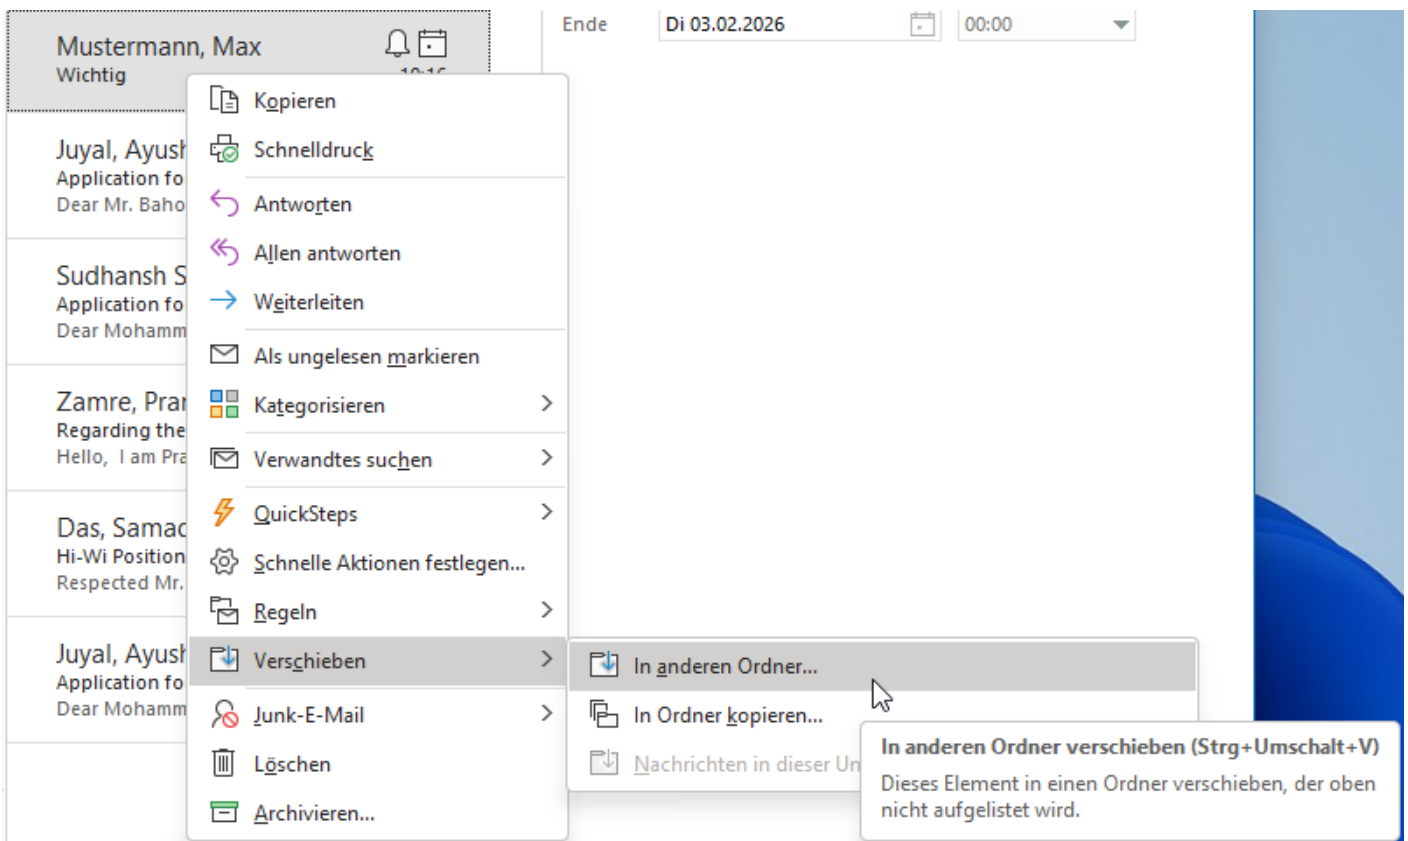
Mustermann, Max
Wichtig
10:16

Juyal, Ayush
Application fo
Dear Mr. Baho

Sudhansh S
Application fo
Dear Mohamm

Zamre, Pran
Regarding the
Hello, I am Pra

Das, Samad
Hi-Wi Position
Respected Mr.

Juyal, Ayush
Application fo
Dear Mohamm

Ende Di 03.02.2026 00:00

Kopieren
Schnelldruck
Antworten
Allen antworten
Weiterleiten
Als ungelesen markieren
Kategorisieren
Verwandtes suchen
QuickSteps
Schnelle Aktionen festlegen...
Regeln
Verschieben
Junk-E-Mail
Löschen
Archivieren...

In anderen Ordner...
In Ordner kopieren...
Nachrichten in dieser Un

In anderen Ordner verschieben (Strg+Umschalt+V)
Dieses Element in einen Ordner verschieben, der oben nicht aufgelistet wird.